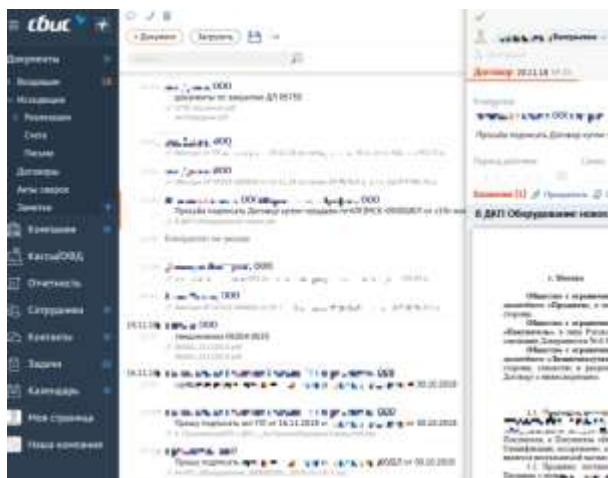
сбис

Документы
Входящие
Исходящие
Реализация
Счета
Письма
Договоры
Акты сверки
Заметки
Компания
Касса/ОФД
Отчетность
Сотрудники
Контакты
Задачи
Календарь
Моя страница
Наша компания

+ Документ
Загрузить

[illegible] ООО
Документы по закрытию ДП 05755

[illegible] ООО

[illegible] ООО

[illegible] ООО
Прошу подписать Договор купли-продажи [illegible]

Контрагент не указан

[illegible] ООО

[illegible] ООО

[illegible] ООО
Уведомление 092018 0033

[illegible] ООО

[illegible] ООО
Прошу подписать акт ПП от 16.11.2018

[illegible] ООО
Прошу подписать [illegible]

Договор 2011.18

Контрагент
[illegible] ООО
Прошу подписать Договор купли

Вложения (1)
ДКП Оборудование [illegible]

г. Москва